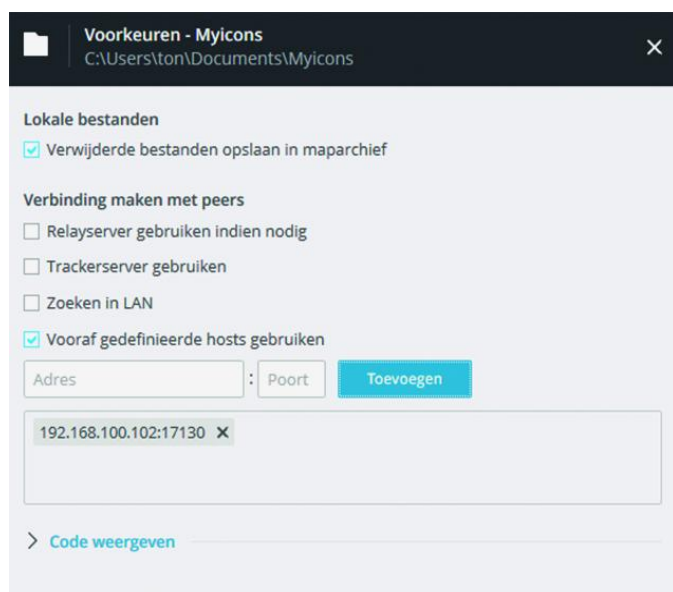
Voorkeuren - Myicons
C:\Users\ton\Documents\Myicons

Lokale bestanden
Verwijderde bestanden opslaan in maparchief

Verbinding maken met peers
Relayserver gebruiken indien nodig
Trackerserver gebruiken
Zoeken in LAN
Vooraf gedefinieerde hosts gebruiken

Adres : Poort Toevoegen

192.168.100.102:17130 ✕

Code weergeven